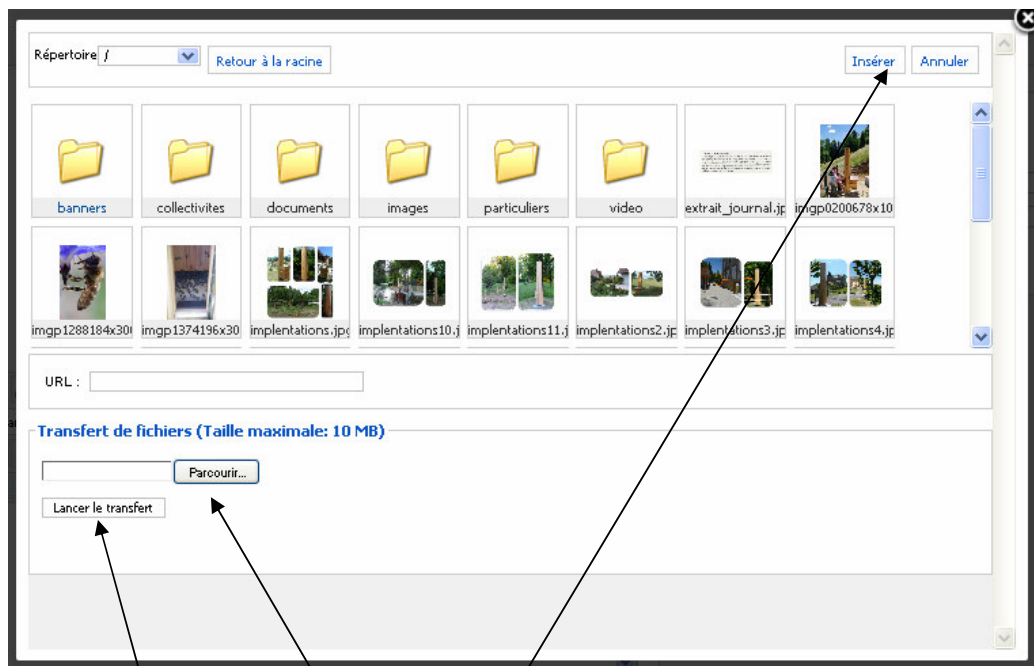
Répertoire /

Retour à la racine

Insérer

Annuler

banners
collectivites
documents
images
particuliers
video
extrait_journal.jp
imgp0200678x10
imgp1288184x30
imgp1374196x30
implentations.jp
implentations10.j
implentations11.j
implentations2.jp
implentations3.jp
implentations4.jp

URL :

Transfert de fichiers (Taille maximale: 10 MB)

Parcourir...

Lancer le transfert